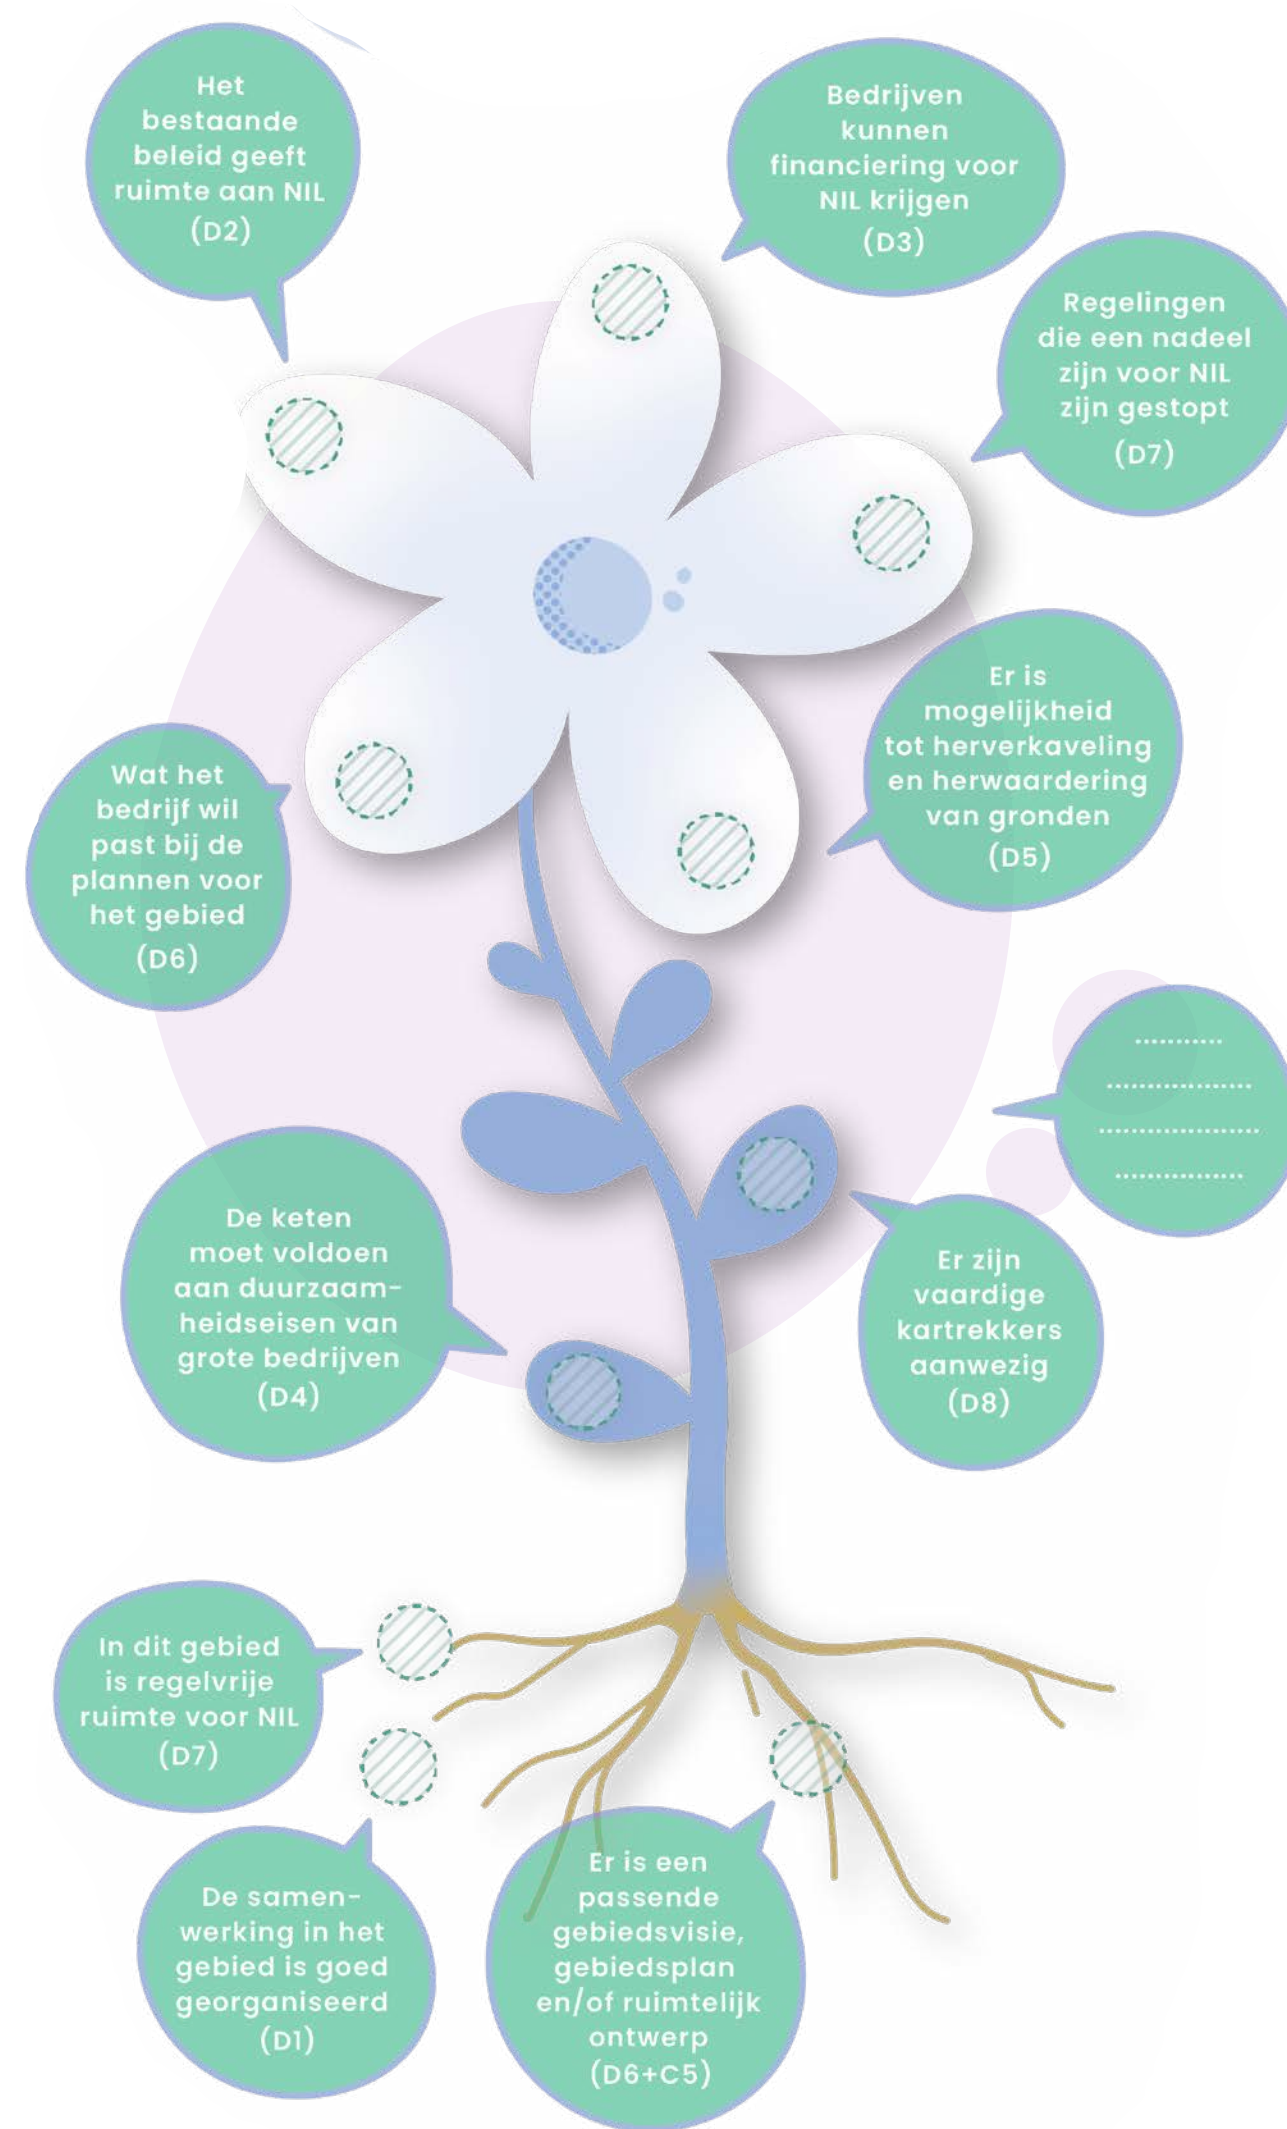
Het bestaande beleid geeft ruimte aan NIL (D2)

Bedrijven kunnen financiering voor NIL krijgen (D3)

Regelingen die een nadeel zijn voor NIL zijn gestopt (D7)

Er is mogelijkheid tot herverkaveling en herwaardering van gronden (D5)

Wat het bedrijf wil past bij de plannen voor het gebied (D6)

..........
.................
..................
...............

De keten moet voldoen aan duurzaamheidseisen van grote bedrijven (D4)

Er zijn vaardige kartrekkers aanwezig (D8)

In dit gebied is regelvrije ruimte voor NIL (D7)

De samenwerking in het gebied is goed georganiseerd (D1)

Er is een passende gebiedsvisie, gebiedsplan en/of ruimtelijk ontwerp (D6+C5)